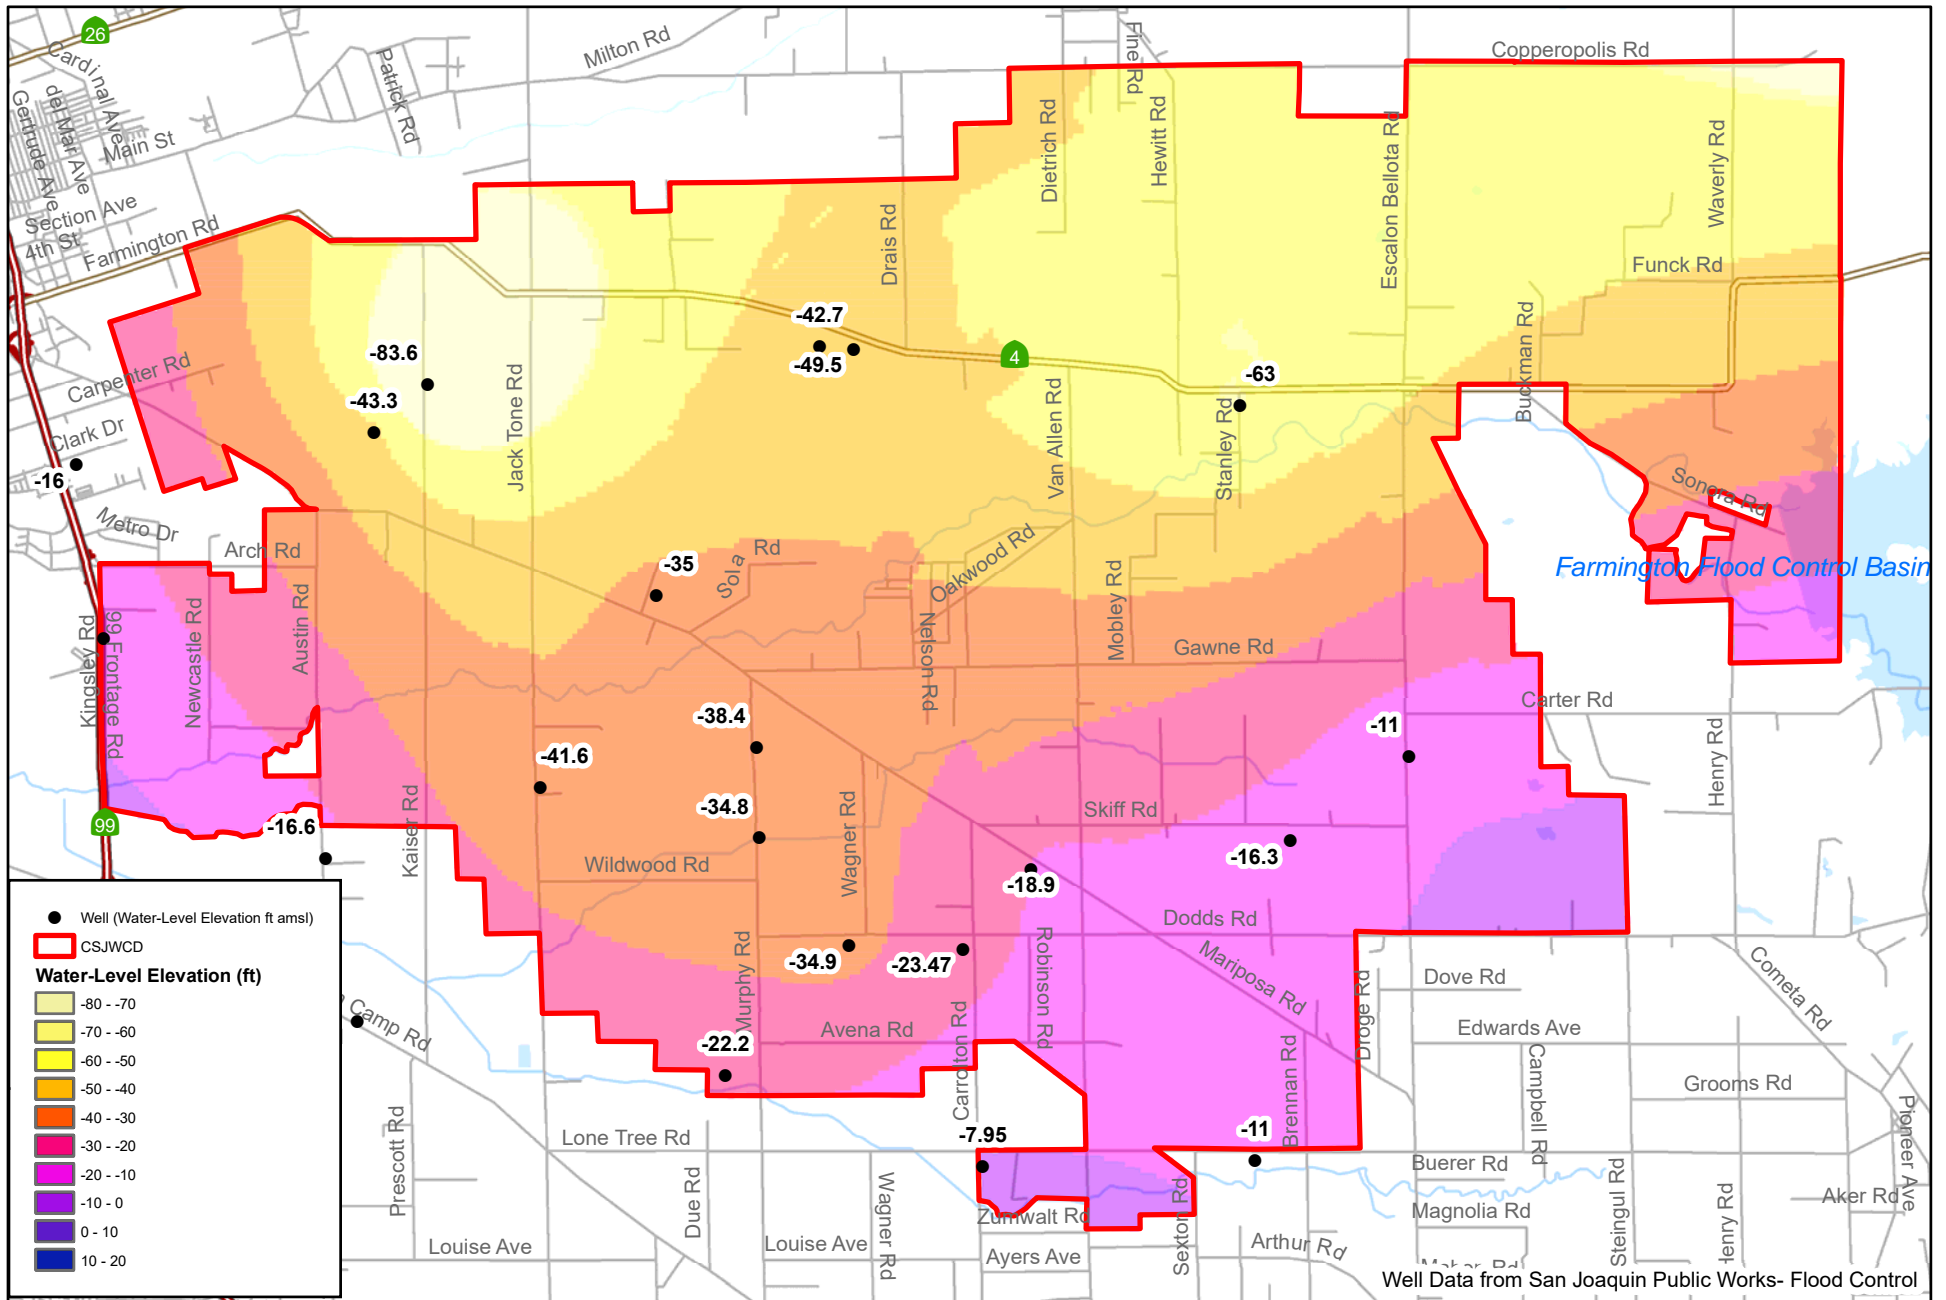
26
Cardinal Ave
del Mar Ave
Gertrude Ave
Main St
Section Ave
4th St
Farmington Rd
Patrick Rd
Milton Rd
Fine Rd
Copperopolis Rd
Dietrich Rd
Hewitt Rd
Escalon Bellota Rd
Waverly Rd
Drais Rd
Funck Rd
-42.7
-49.5
4
-63
-83.6
-43.3
Jack Tone Rd
Van Allen Rd
Stanley Rd
Buckman Rd
Carpenter Rd
Clark Dr
-16
Metro Dr
Arch Rd
Sonora Rd
Farmington Flood Control Basin
-35
Sola Rd
Oakwood Rd
Mobley Rd
Nelson Rd
Gawne Rd
Kingsley Rd
99 Frontage Rd
Newcastle Rd
Austin Rd
Carter Rd
-11
-38.4
-41.6
Henry Rd
-34.8
Skiff Rd
99
-16.6
Kaiser Rd
Wagner Rd
Wildwood Rd
-16.3
-18.9
Dodds Rd
Mariposa Rd
Cometa Rd
-34.9
-23.47
Robinson Rd
Murphy Rd
Dove Rd
Camp Rd
Avena Rd
Carrolton Rd
Droge Rd
Edwards Ave
-22.2
Brennan Rd
Campbell Rd
Grooms Rd
Lone Tree Rd
-7.95
-11
Prescott Rd
Due Rd
Wagner Rd
Buerer Rd
Pioneer Ave
Zumwalt Rd
Sexton Rd
Magnolia Rd
Steingul Rd
Henry Rd
Aker Rd
Louise Ave
Louise Ave
Ayers Ave
Arthur Rd
Well Data from San Joaquin Public Works- Flood Control

Well (Water-Level Elevation ft amsl)
CSJWCD
Water-Level Elevation (ft)
-80 - -70
-70 - -60
-60 - -50
-50 - -40
-40 - -30
-30 - -20
-20 - -10
-10 - 0
0 - 10
10 - 20